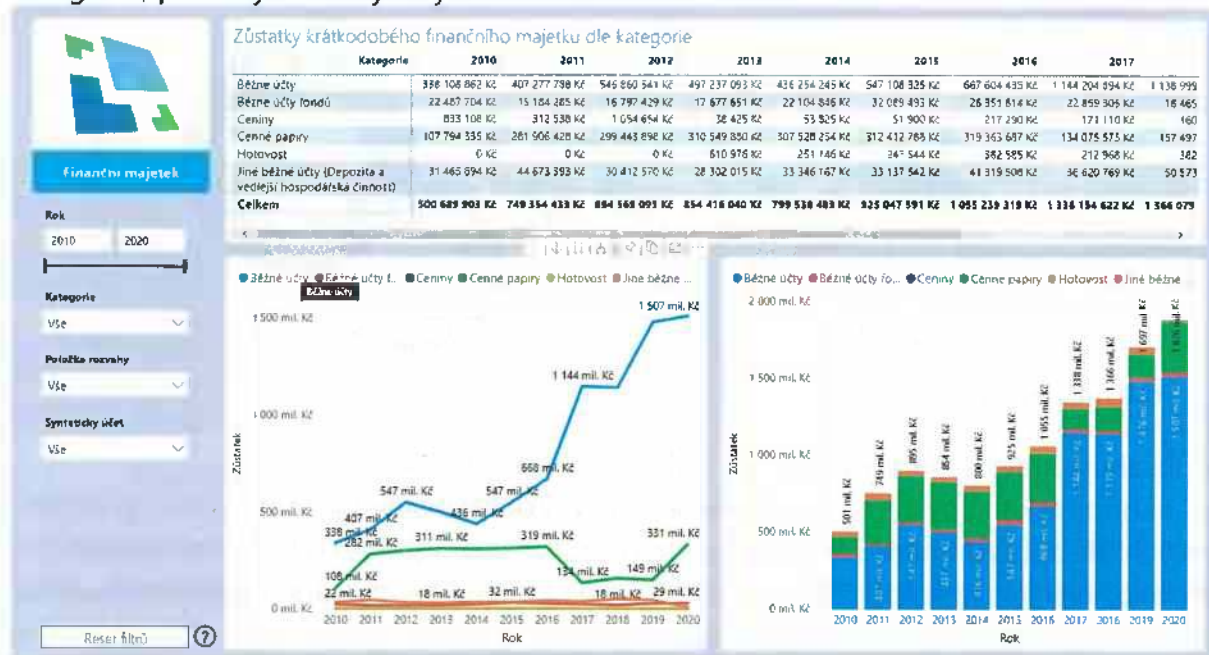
Finanční majetek

Rok

2010 2020

Kategorie

Vše

Položka rozvahy

Vše

Syntetický účet

Vše

Reset filtrů

Zůstatky krátkodobého finančního majetku dle kategorie

| Kategorie | 2010 | 2011 | 2012 | 2013 | 2014 | 2015 | 2016 | 2017 | |
|---|---|---|---|---|---|---|---|---|---|
| Běžné účty | 338 108 862 Kč | 407 277 798 Kč | 546 860 541 Kč | 497 237 093 Kč | 436 254 245 Kč | 547 108 325 Kč | 667 604 435 Kč | 1 144 204 894 Kč | 1 138 999 |
| Běžné účty fondů | 22 487 704 Kč | 15 184 285 Kč | 16 792 429 Kč | 17 677 651 Kč | 22 104 846 Kč | 32 089 493 Kč | 26 351 814 Kč | 22 859 305 Kč | 18 465 |
| Ceniny | 833 108 Kč | 312 538 Kč | 1 054 654 Kč | 38 425 Kč | 53 525 Kč | 51 900 Kč | 217 290 Kč | 171 110 Kč | 160 |
| Cenné papíry | 107 794 335 Kč | 281 906 428 Kč | 299 443 898 Kč | 310 549 850 Kč | 307 528 254 Kč | 312 412 788 Kč | 319 363 687 Kč | 134 075 573 Kč | 157 497 |
| Hotovost | 0 Kč | 0 Kč | 0 Kč | 610 976 Kč | 251 146 Kč | 347 544 Kč | 382 585 Kč | 212 968 Kč | 382 |
| Jiné běžné účty (Depozita a vedlejší hospodářská činnost) | 31 465 894 Kč | 44 673 393 Kč | 30 412 570 Kč | 28 302 015 Kč | 33 346 167 Kč | 33 137 542 Kč | 41 319 508 Kč | 36 620 769 Kč | 50 573 |
| Celkem | 500 689 903 Kč | 749 354 433 Kč | 894 568 093 Kč | 854 416 040 Kč | 799 538 483 Kč | 925 047 591 Kč | 1 055 239 319 Kč | 1 338 154 622 Kč | 1 366 079 |

● Běžné účty ● Běžné účty f... ● Ceniny ● Cenné papíry ● Hotovost ● Jiné běžné ...

Běžné účty

1 500 mil. Kč
1 000 mil. Kč
500 mil. Kč
0 mil. Kč

Zůstatek

1 507 mil. Kč
1 144 mil. Kč
668 mil. Kč
547 mil. Kč
547 mil. Kč
436 mil. Kč
407 mil. Kč
338 mil. Kč
282 mil. Kč
311 mil. Kč
319 mil. Kč
331 mil. Kč
134 mil. Kč
149 mil. Kč
108 mil. Kč
22 mil. Kč
18 mil. Kč
32 mil. Kč
18 mil. Kč
29 mil. Kč

2010 2011 2012 2013 2014 2015 2016 2017 2018 2019 2020
Rok

● Běžné účty ● Běžné účty fo... ● Ceniny ● Cenné papíry ● Hotovost ● Jiné běžné

2 000 mil. Kč
1 500 mil. Kč
1 000 mil. Kč
500 mil. Kč
0 mil. Kč

Zůstatek

501 mil. Kč
749 mil. Kč
895 mil. Kč
854 mil. Kč
800 mil. Kč
925 mil. Kč
1 055 mil. Kč
1 338 mil. Kč
1 366 mil. Kč
1 697 mil. Kč
1 876 mil. Kč

2010 2011 2012 2013 2014 2015 2016 2017 2018 2019 2020
Rok